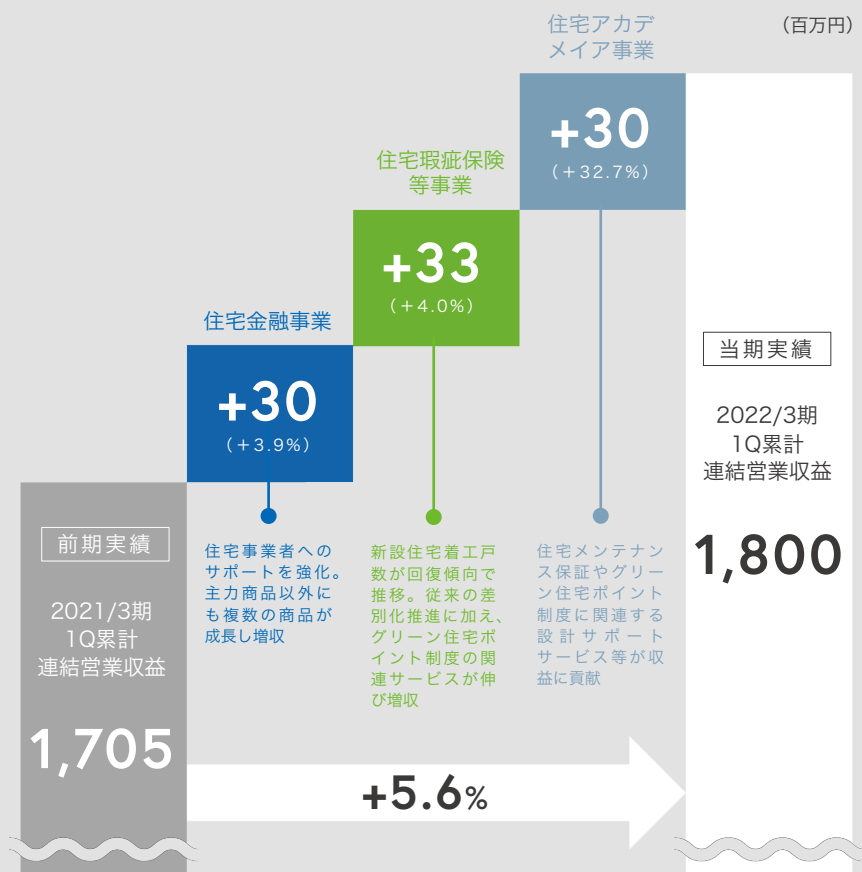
（百万円）

前期実績

2021/3期
1Q累計
連結営業収益

1,705

住宅金融事業

+30
（＋3.9%）

住宅事業者へのサポートを強化。主力商品以外にも複数の商品が成長し増収

住宅瑕疵保険等事業

+33
（＋4.0%）

新設住宅着工戸数が回復傾向で推移。従来の差別化推進に加え、グリーン住宅ポイント制度の関連サービスが伸び増収

住宅アカデメイア事業

+30
（＋32.7%）

住宅メンテナンス保証やグリーン住宅ポイント制度に関連する設計サポートサービス等が収益に貢献

当期実績

2022/3期
1Q累計
連結営業収益

1,800

+5.6%